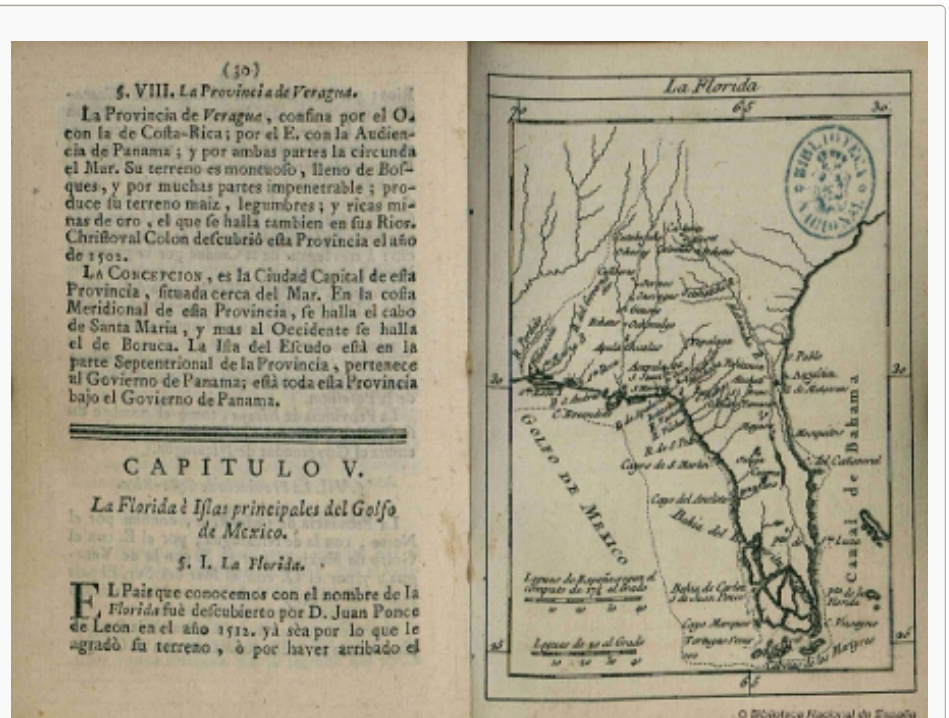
(30)

§. VIII. La Provincia de Veragua.

La Provincia de Veragua, confina por el O. con la de Costa-Rica; por el E. con la Audiencia de Panama; y por ambas partes la circunda el Mar. Su terreno es montuoso, lleno de Bosques, y por muchas partes impenetrable; produce su terreno maiz, legumbres; y ricas minas de oro, el que se halla tambien en sus Rios. Christoval Colon descubriò esta Provincia el año de 1502.

La Concepcion, es la Ciudad Capital de esta Provincia, situada cerca del Mar. En la costa Meridional de esta Provincia, se halla el cabo de Santa Maria, y mas al Occidente se halla el de Boruca. La Isla del Escudo està en la parte Septentrional de la Provincia, pertenece al Govierno de Panama; està toda esta Provincia bajo el Govierno de Panama.

CAPITULO V.

La Florida è Islas principales del Golfo de Mexico.

§. I. La Florida.

EL Pais que conocemos con el nombre de la Florida fuè descubierto por D. Juan Ponce de Leon en el año 1512. yà sea por lo que le agradò su terreno, ò por haver arribado el

La Florida

65

30

30

30

BIBLIOTECA NACIONAL

Golfo de Mexico

Canal de Bahama

S. Pablo

S. Agustin

Mosquitos

C. Escondido

Cayos de S. Martin

Cayo del Ancla

Bahia del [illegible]

Bahia de Carlos

C. Tanques

Cayo Marques

Tortugas Secas

Leguas de España segun el computo de 17½ al Grado

Leguas de 20 al Grado

© Biblioteca Nacional de España